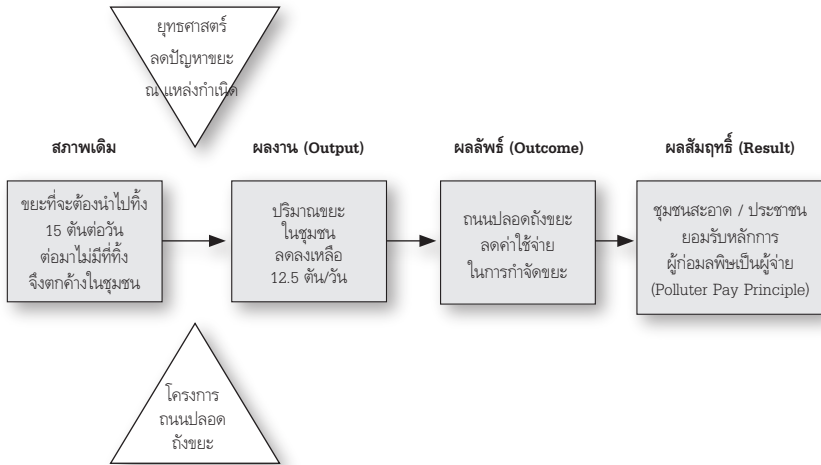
ยุทธศาสตร์
ลดปัญหาขยะ
ณ แหล่งกำเนิด

สภาพเดิม

ผลงาน (Output)

ผลลัพธ์ (Outcome)

ผลสัมฤทธิ์ (Result)

ขยะที่จะต้องนำไปทิ้ง 15 ตันต่อวัน ต่อมาไม่มีที่ทิ้ง จึงตกค้างในชุมชน

ปริมาณขยะ ในชุมชน ลดลงเหลือ 12.5 ตัน/วัน

ถนนปลอดถังขยะ ลดค่าใช้จ่าย ในการกำจัดขยะ

ชุมชนสะอาด / ประชาชน ยอมรับหลักการ ผู้ก่อมลพิษเป็นผู้จ่าย (Polluter Pay Principle)

โครงการ
ถนนปลอด
ถังขยะ